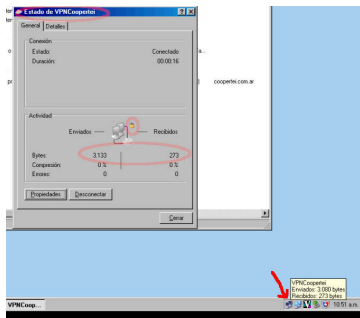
Estado de VPNCoopertei

General | Detalles

Conexión
Estado: Conectado
Duración: 00:00:16

Actividad
Enviados — Recibidos
Bytes: 3.133 | 273
Compresión: 0 % | 0 %
Errores: 0 | 0

Propiedades | Desconectar

Cerrar

o
pr
coopertei.com.ar

VPNCoopertei
Enviados: 3.080 bytes
Recibidos: 273 bytes

VPNCoop...
10:51 a.m.